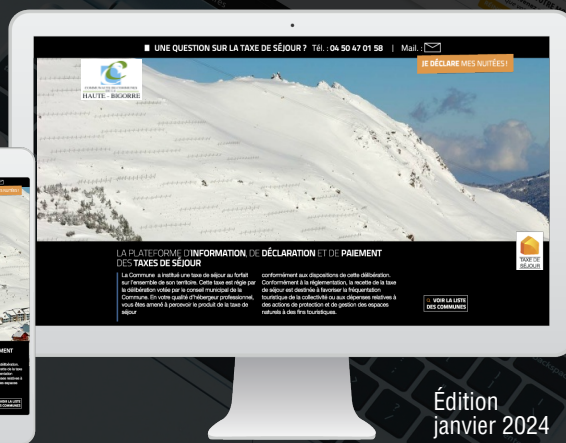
UNE QUESTION SUR LA TAXE DE SÉJOUR ? Tél. : 04 50 47 01 58 | Mail. :

JE DÉCLARE MES NUITÉES !

HAUTE - BIGORRE

TAXE DE SÉJOUR

LA PLATEFORME D'INFORMATION, DE DÉCLARATION ET DE PAIEMENT DES TAXES DE SÉJOUR

La Commune a institué une taxe de séjour au forfait sur l'ensemble de son territoire. Cette taxe est régie par la délibération votée par le conseil municipal de la Commune. En votre qualité d'hébergeur professionnel, vous êtes amené à percevoir le produit de la taxe de séjour

conformément aux dispositions de cette délibération. Conformément à la réglementation, la recette de la taxe de séjour est destinée à favoriser la fréquentation touristique de la collectivité ou aux dépenses relatives à des actions de protection et de gestion des espaces naturels à des fins touristiques.

VOIR LA LISTE DES COMMUNES

Édition janvier 2024